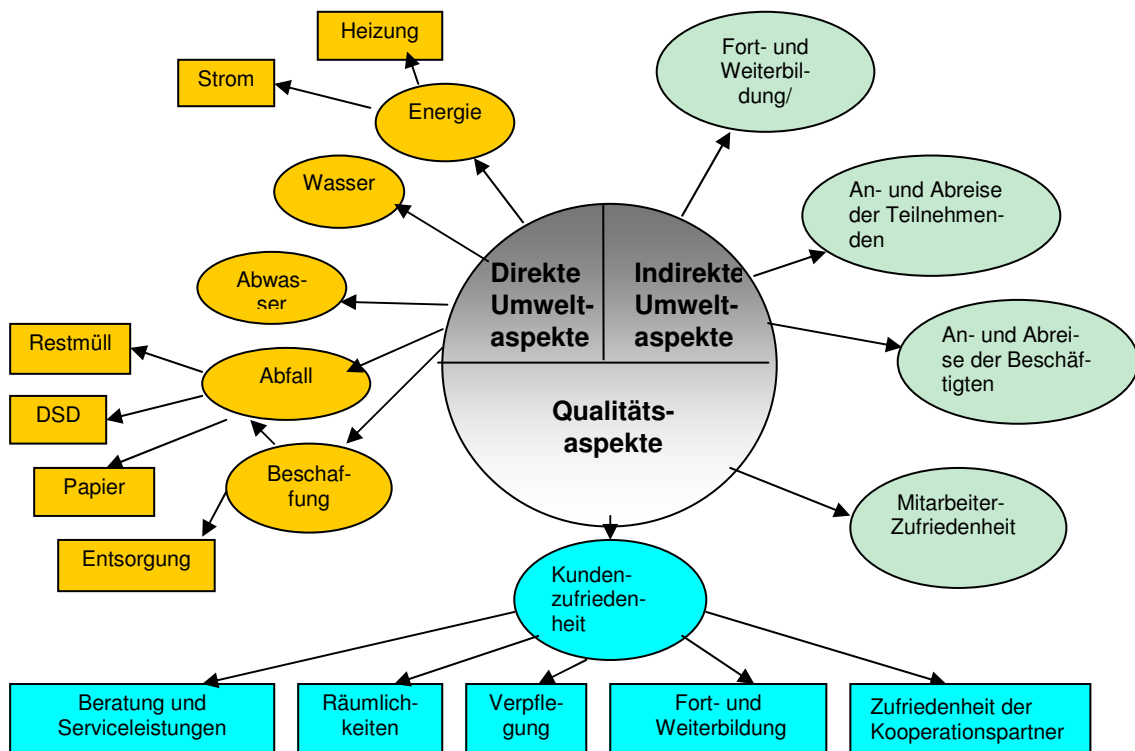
Heizung

Strom

Energie

Wasser

Abwasser

Restmüll

Abfall

DSD

Papier

Beschaffung

Entsorgung

Fort- und Weiterbildung/

An- und Abreise der Teilnehmenden

An- und Abreise der Beschäftigten

Mitarbeiter-Zufriedenheit

Direkte Umweltaspekte

Indirekte Umweltaspekte

Qualitätsaspekte

Kundenzufriedenheit

Beratung und Serviceleistungen

Räumlichkeiten

Verpflegung

Fort- und Weiterbildung

Zufriedenheit der Kooperationspartner